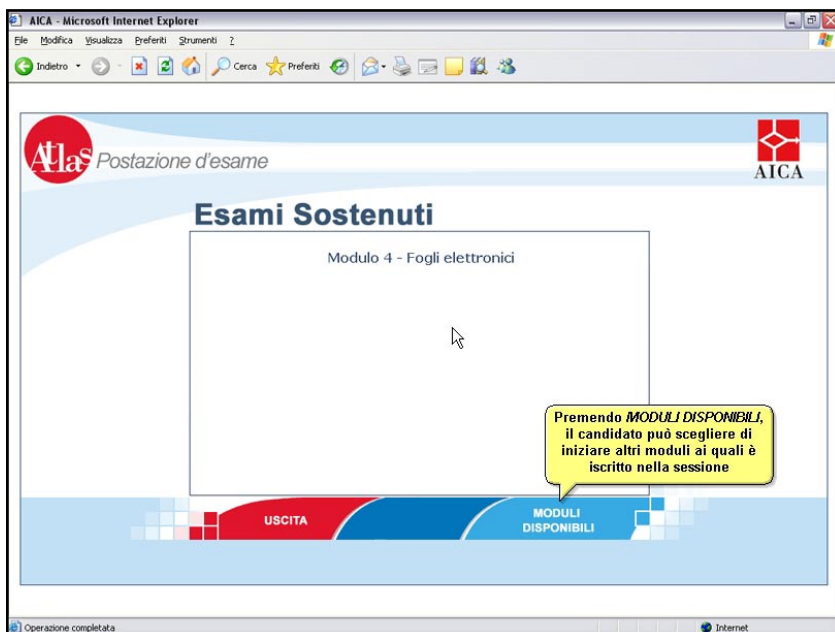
AICA - Microsoft Internet Explorer

File Modifica Visualizza Preferiti Strumenti ?

Indietro Cerca Preferiti

Atlas Postazione d'esame

AICA

Esami Sostenuti

Modulo 4 - Fogli elettronici

Premendo *MODULI DISPONIBILI*, il candidato può scegliere di iniziare altri moduli ai quali è iscritto nella sessione

USCITA

MODULI DISPONIBILI

Operazione completata

Internet